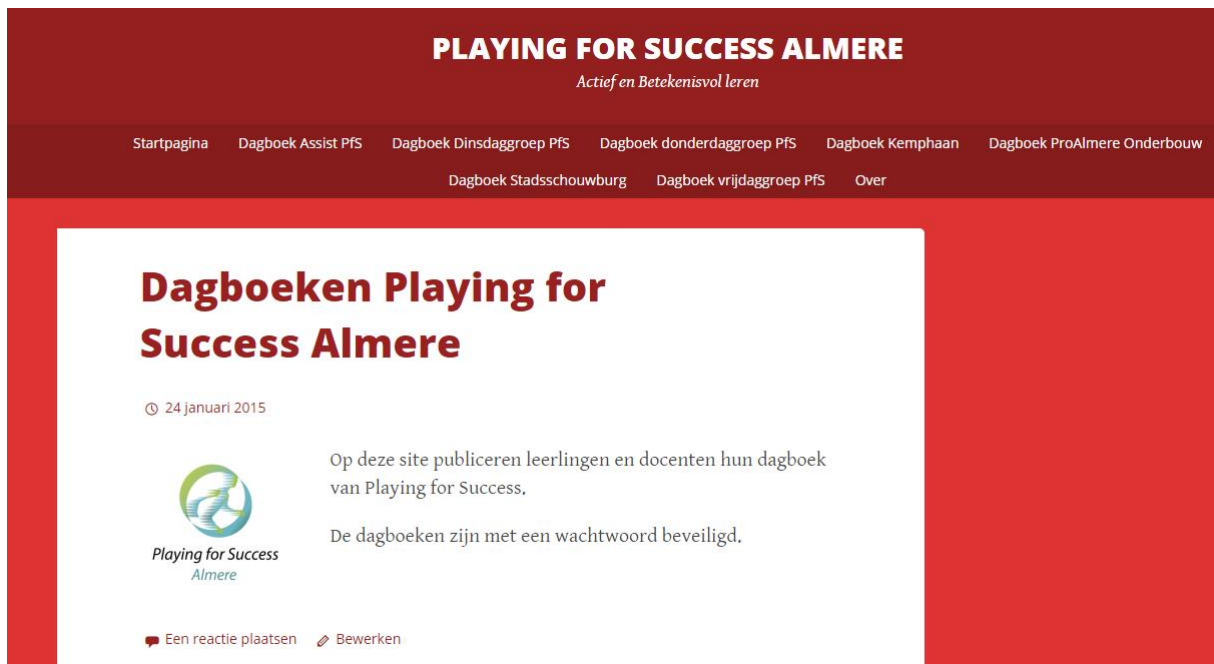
PLAYING FOR SUCCESS ALMERE

Actief en Betekenisvol leren

Startpagina Dagboek Assist PfS Dagboek Dinsdaggroep PfS Dagboek donderdaggroep PfS Dagboek Kemphaan Dagboek ProAlmere Onderbouw Dagboek Stadsschouwburg Dagboek vrijdaggroep PfS Over

Dagboeken Playing for Success Almere

24 januari 2015

Playing for Success Almere

Op deze site publiceren leerlingen en docenten hun dagboek van Playing for Success.

De dagboeken zijn met een wachtwoord beveiligd.

Een reactie plaatsen Bewerken